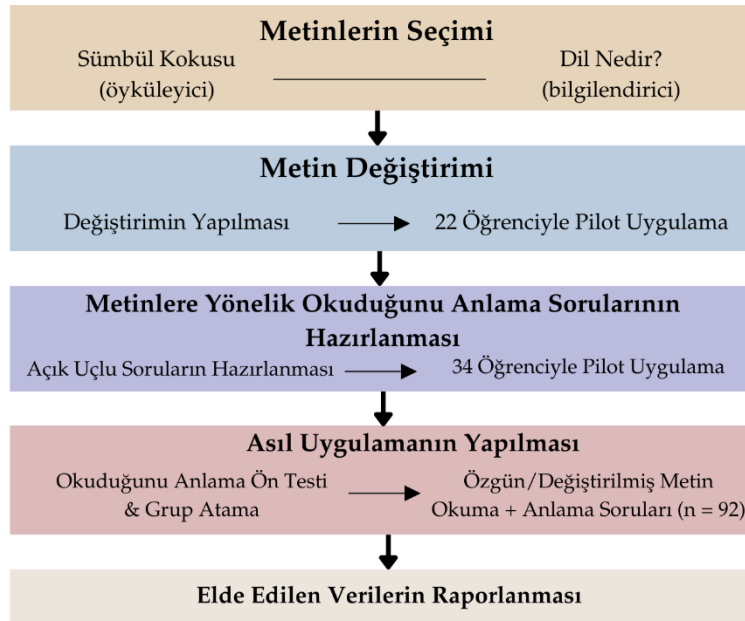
Metinlerin Seçimi

Sümbül Kokusu (öyküleyici)

Dil Nedir? (bilgilendirici)

Metin Değiştirimi

Değiştirimin Yapılması

22 Öğrenciyle Pilot Uygulama

Metinlere Yönelik Okuduğunu Anlama Sorularının Hazırlanması

Açık Uçlu Soruların Hazırlanması

34 Öğrenciyle Pilot Uygulama

Asıl Uygulamanın Yapılması

Okuduğunu Anlama Ön Testi & Grup Atama

Özgün/Değiştirilmiş Metin Okuma + Anlama Soruları (n = 92)

Elde Edilen Verilerin Raporlanması